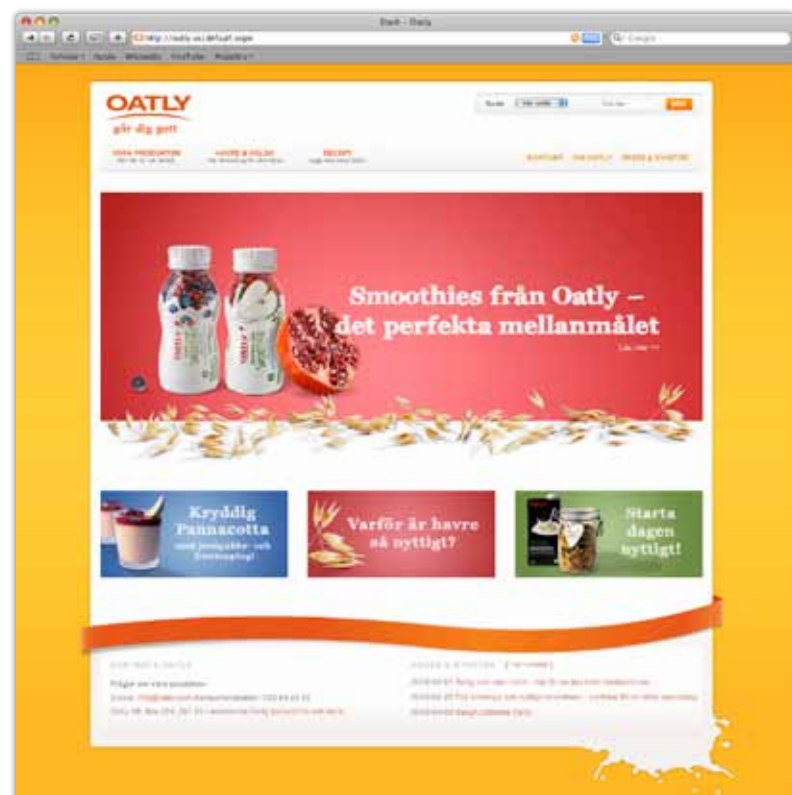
Start - Oatly

http://oatly.se/default.aspx

Google

Apple Yahoo! Google Wikipedia YouTube Nyheter

OATLY
gör dig gott

Svenska

VÅRA PRODUKTER

HAVRE & HÄLSA

RECEPT

KONTAKT OM OATLY PRESS & NYHETER

Smoothies från Oatly – det perfekta mellanmålet

Läs mer >>

Kryddig Pannacotta med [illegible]

Varför är havre så nyttigt?

Starta dagen nyttigt!

KONTAKT & ORTER

Frågor om våra produkter

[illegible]

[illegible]

PRESS & NYHETER

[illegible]

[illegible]

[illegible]